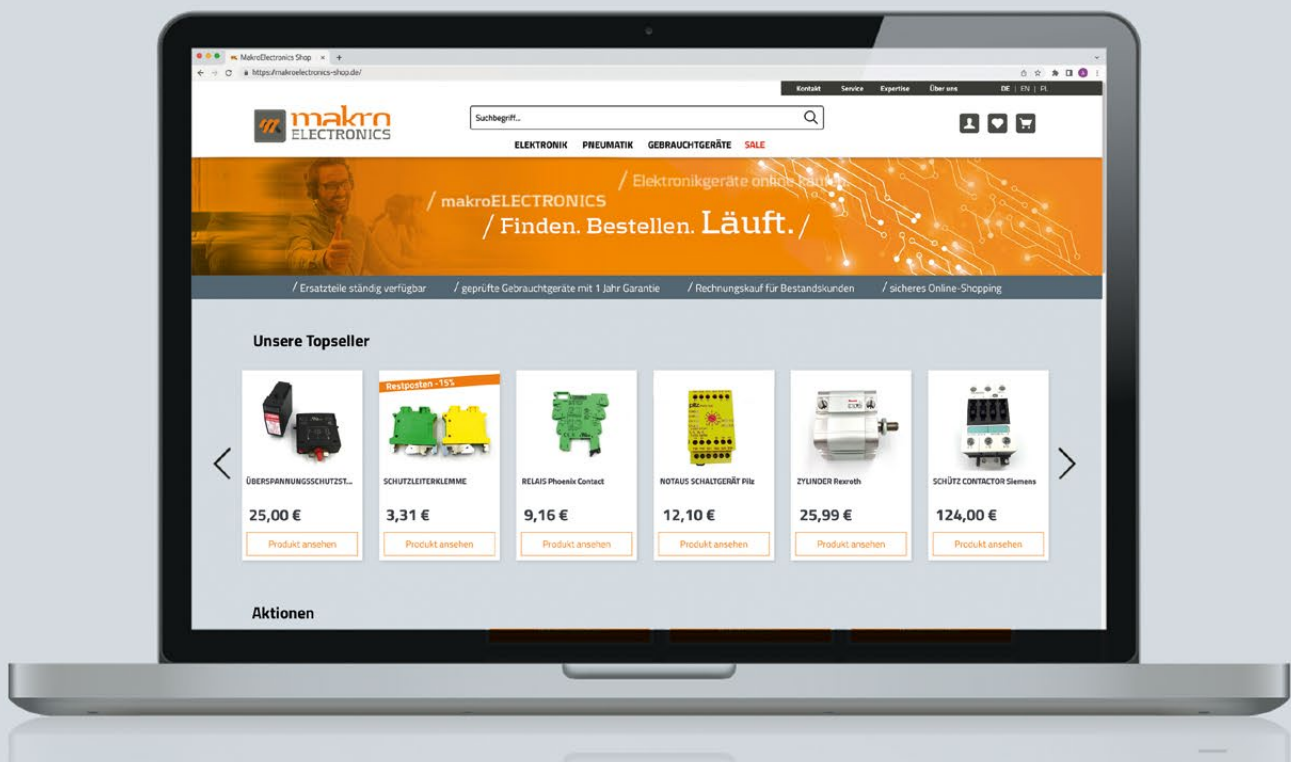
MakroElectronics Shop
https://makroelectronics-shop.de/

Kontakt Service Expertise Über uns DE | EN | PL

makro ELECTRONICS

Suchbegriff...

ELEKTRONIK PNEUMATIK GEBRAUCHTGERÄTE SALE

/ Elektronikgeräte online kaufen
/ makroELECTRONICS
/ Finden. Bestellen. Läuft. /

/ Ersatzteile ständig verfügbar / geprüfte Gebrauchtgeräte mit 1 Jahr Garantie / Rechnungskauf für Bestandskunden / sicheres Online-Shopping

Unsere Topseller

ÜBERSPANNUNGSSCHUTZST...
25,00 €
Produkt ansehen

Restposten -15%
SCHUTZLEITERKLEMME
3,31 €
Produkt ansehen

RELAIS Phoenix Contact
9,16 €
Produkt ansehen

NOTAUS SCHALTGERÄT Pilz
12,10 €
Produkt ansehen

ZYLINDER Rexroth
25,99 €
Produkt ansehen

SCHÜTZ CONTACTOR Siemens
124,00 €
Produkt ansehen

Aktionen